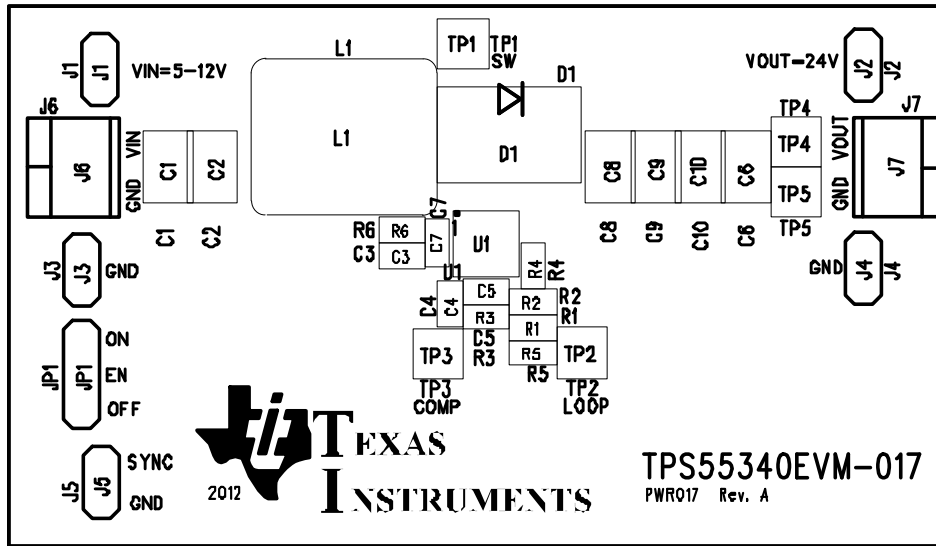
J1 J1 VIN=5-12V

L1

TP1 TP1 SW

D1

VOUT=24V J2 J2

J6

VIN GND J6

C1 C2

C1 C2

L1

D1

C8 C9 C10 C6

C8 C9 C10 C6

TP4 TP4 TP5 TP5

J7

VOUT GND J7

C7

R6 R6 C3 C3 C7 U1

U1

R4 R4

GND J4 J4

J3 J3 GND

C4 C4 C5 R3 C5 R3

R2 R2 R1 R1 R5 R5

TP3 TP3 COMP

TP2 TP2 LOOP

JP1 JP1 ON EN OFF

TEXAS INSTRUMENTS

2012

TPS55340EVM-017

PWR017 Rev. A

J5 J5 SYNC GND